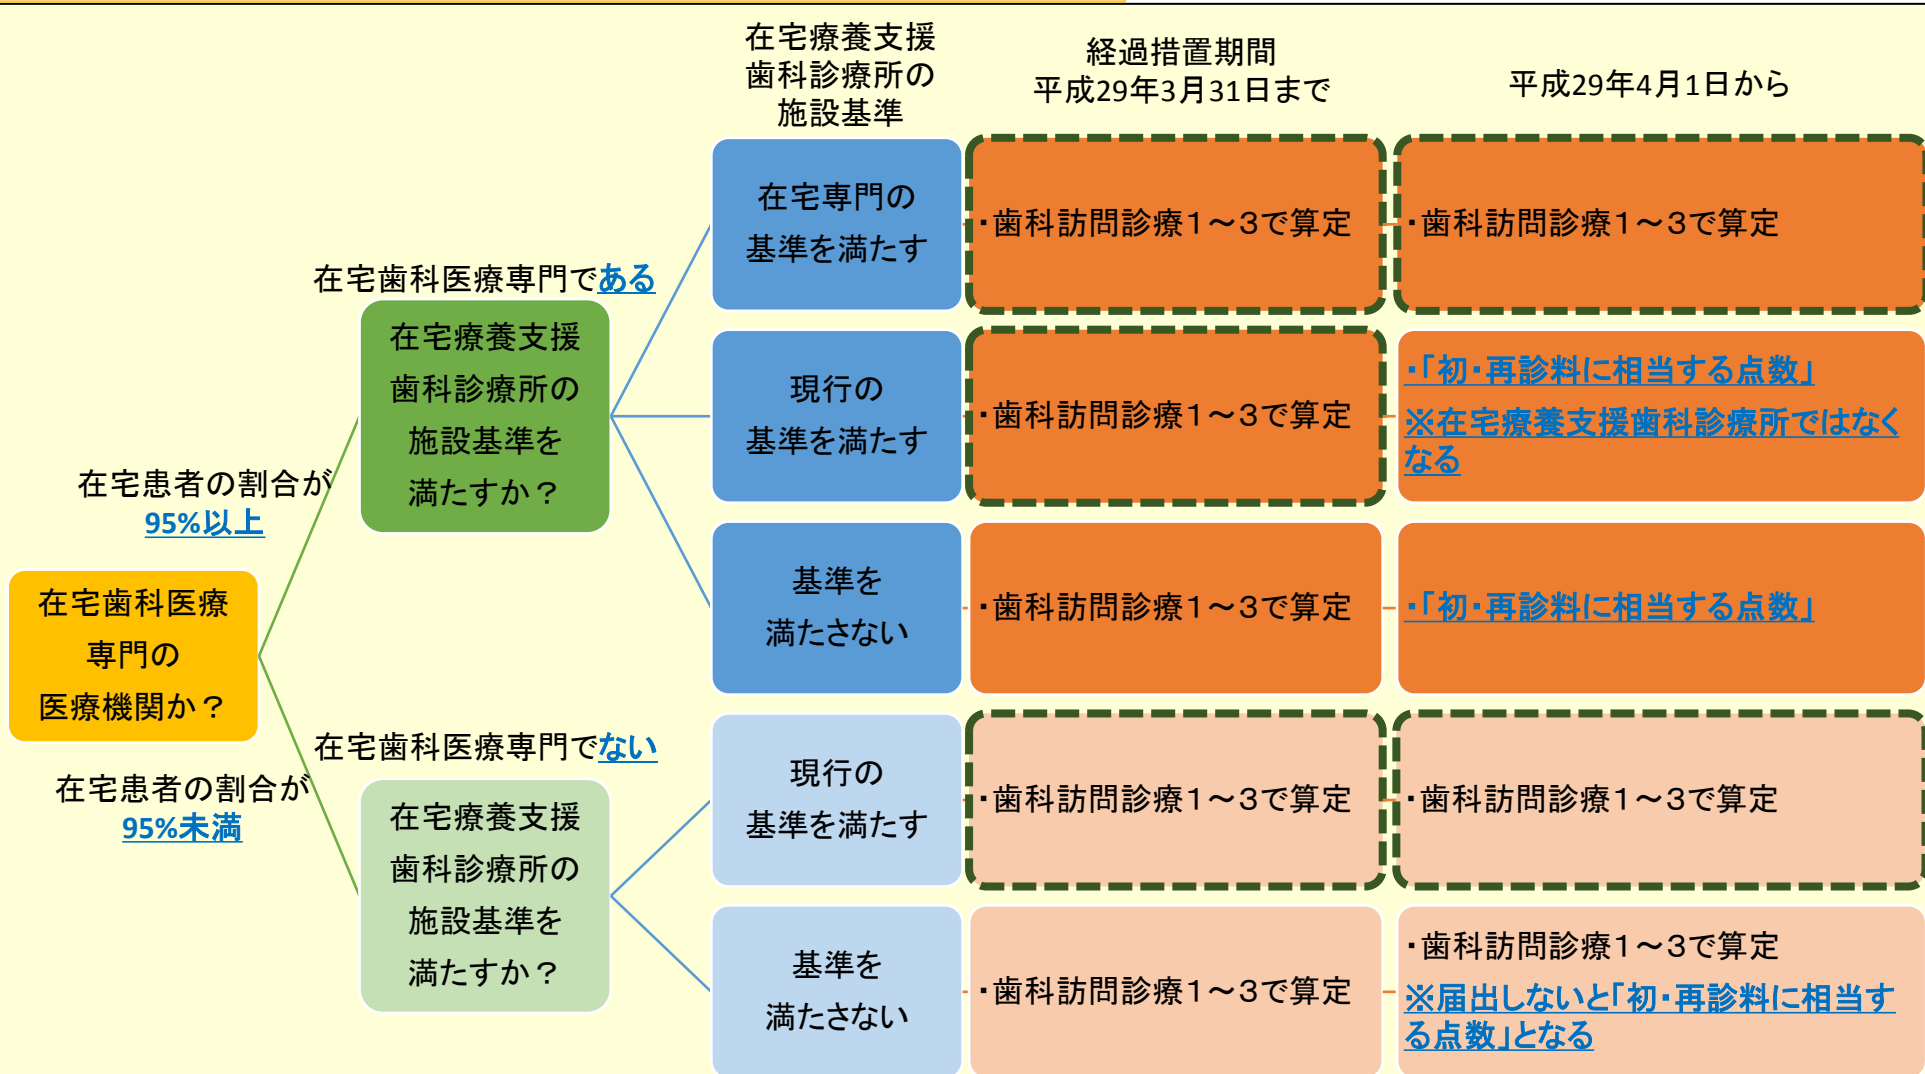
在宅療養支援歯科診療所の施設基準

経過措置期間
平成29年3月31日まで

平成29年4月1日から

在宅歯科医療専門の医療機関か？

在宅患者の割合が95%以上

在宅歯科医療専門である

在宅療養支援歯科診療所の施設基準を満たすか？

在宅専門の基準を満たす

・歯科訪問診療1～3で算定

・歯科訪問診療1～3で算定

現行の基準を満たす

・歯科訪問診療1～3で算定

・「初・再診料に相当する点数」
※在宅療養支援歯科診療所ではなくなる

基準を満たさない

・歯科訪問診療1～3で算定

・「初・再診料に相当する点数」

在宅患者の割合が95%未満

在宅歯科医療専門でない

在宅療養支援歯科診療所の施設基準を満たすか？

現行の基準を満たす

・歯科訪問診療1～3で算定

・歯科訪問診療1～3で算定

基準を満たさない

・歯科訪問診療1～3で算定

・歯科訪問診療1～3で算定
※届出しないと「初・再診料に相当する点数」となる